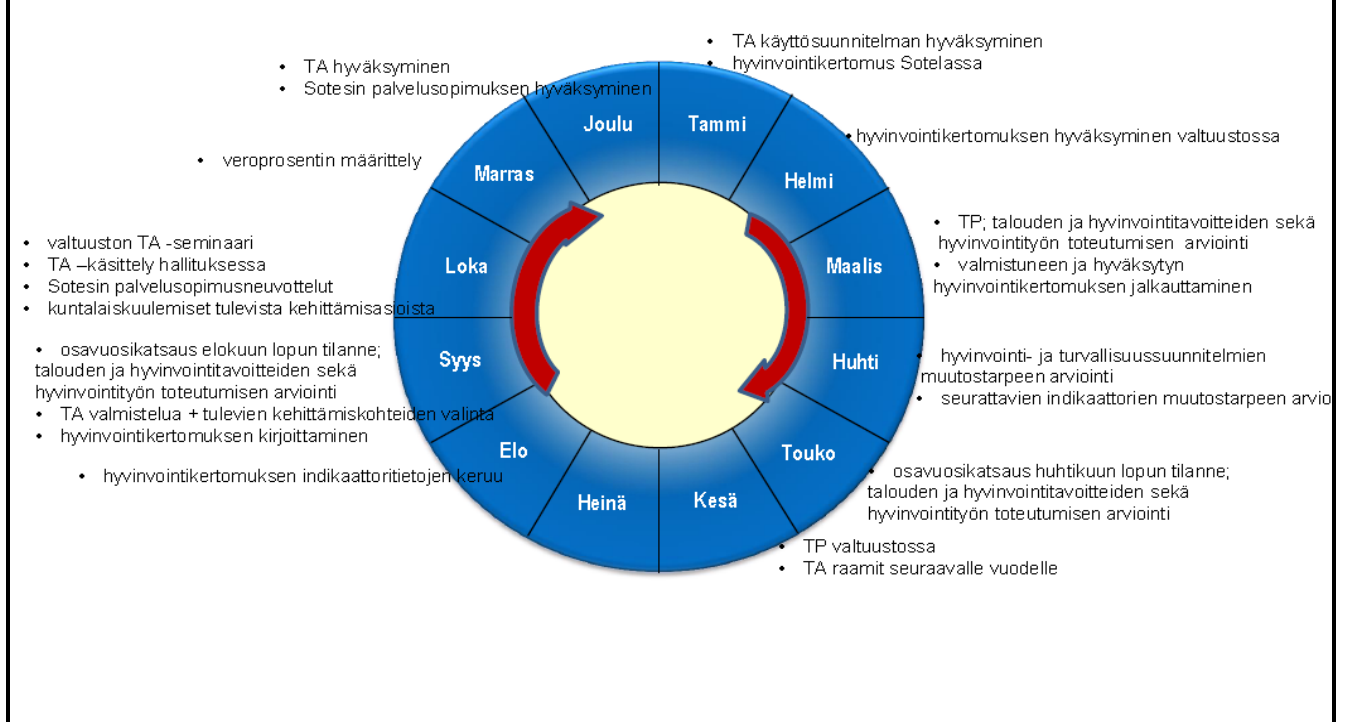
• TA käyttösuunnitelman hyväksyminen
• hyvinvointikertomus Sotelassa

• TA hyväksyminen
• Sotesin palvelusopimuksen hyväksyminen

Joulu
Tammi

• hyvinvointikertomuksen hyväksyminen valtuustossa

• veroprosentin määrittely

Marras
Helmi

• TP; talouden ja hyvinvointitavoitteiden sekä hyvinvointityön toteutumisen arviointi
• valmistuneen ja hyväksytyn hyvinvointikertomuksen jalkauttaminen

• valtuuston TA -seminaari
• TA –käsittely hallituksessa
• Sotesin palvelusopimusneuvottelut
• kuntalaiskuulemiset tulevista kehittämisasioista

Loka
Maalis

• osavuosikatsaus elokuun lopun tilanne; talouden ja hyvinvointitavoitteiden sekä hyvinvointityön toteutumisen arviointi
• TA valmistelua + tulevien kehittämiskohteiden valinta
• hyvinvointikertomuksen kirjoittaminen

Syys
Huhti

• hyvinvointi- ja turvallisuussuunnitelmien muutostarpeen arviointi
• seurattavien indikaattorien muutostarpeen arvio

Elo
Touko

• hyvinvointikertomuksen indikaattoritietojen keruu

• osavuosikatsaus huhtikuun lopun tilanne; talouden ja hyvinvointitavoitteiden sekä hyvinvointityön toteutumisen arviointi

Heinä
Kesä

• TP valtuustossa
• TA raamit seuraavalle vuodelle